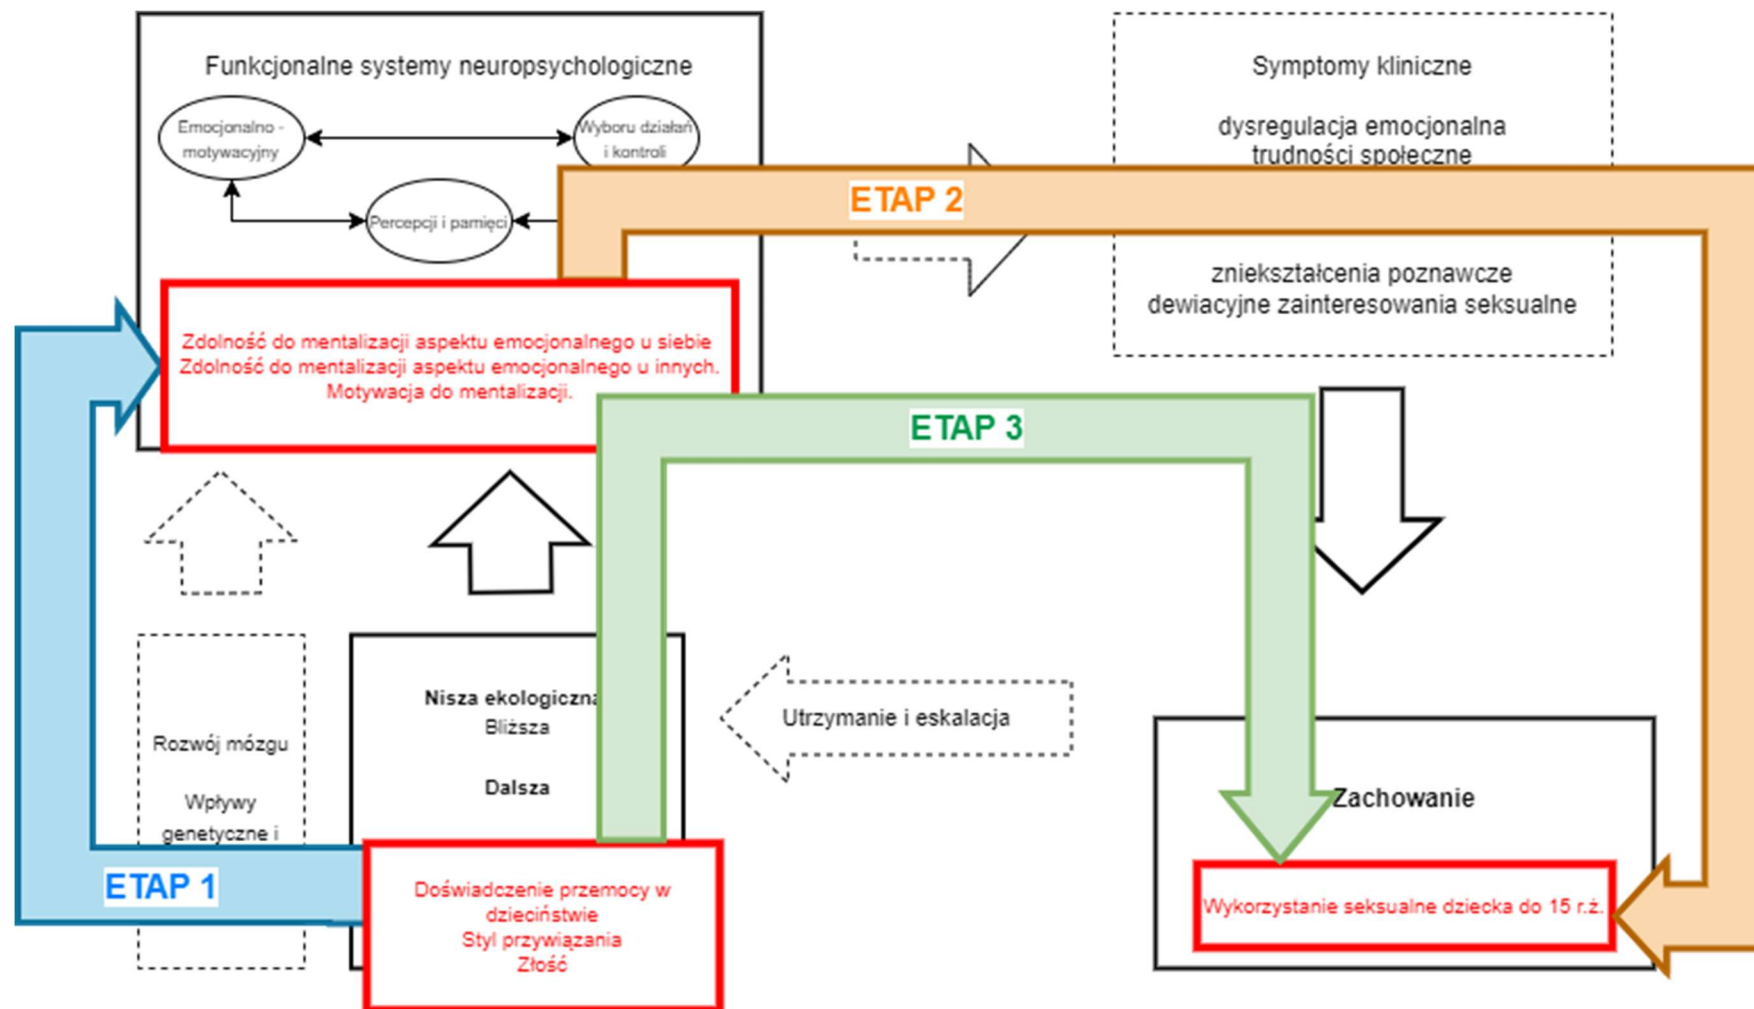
Funkcjonalne systemy neuropsychologiczne

Emocjonalno - motywacyjny

Wyboru działań i kontroli

Percepcji i pamięci

Zdolność do mentalizacji aspektu emocjonalnego u siebie
Zdolność do mentalizacji aspektu emocjonalnego u innych.
Motywacja do mentalizacji.

Symptomy kliniczne

dysregulacja emocjonalna
trudności społeczne

ETAP 2

zniekształcenia poznawcze
dewiacyjne zainteresowania seksualne

ETAP 3

Rozwój mózgu

Wpływy genetyczne i

Nisza ekologiczna
Bliższa

Dalsza

Utrzymanie i eskalacja

Zachowanie

ETAP 1

Doświadczenie przemocy w dzieciństwie
Styl przywiązania
Złość

Wykorzystanie seksualne dziecka do 15 r.ż.